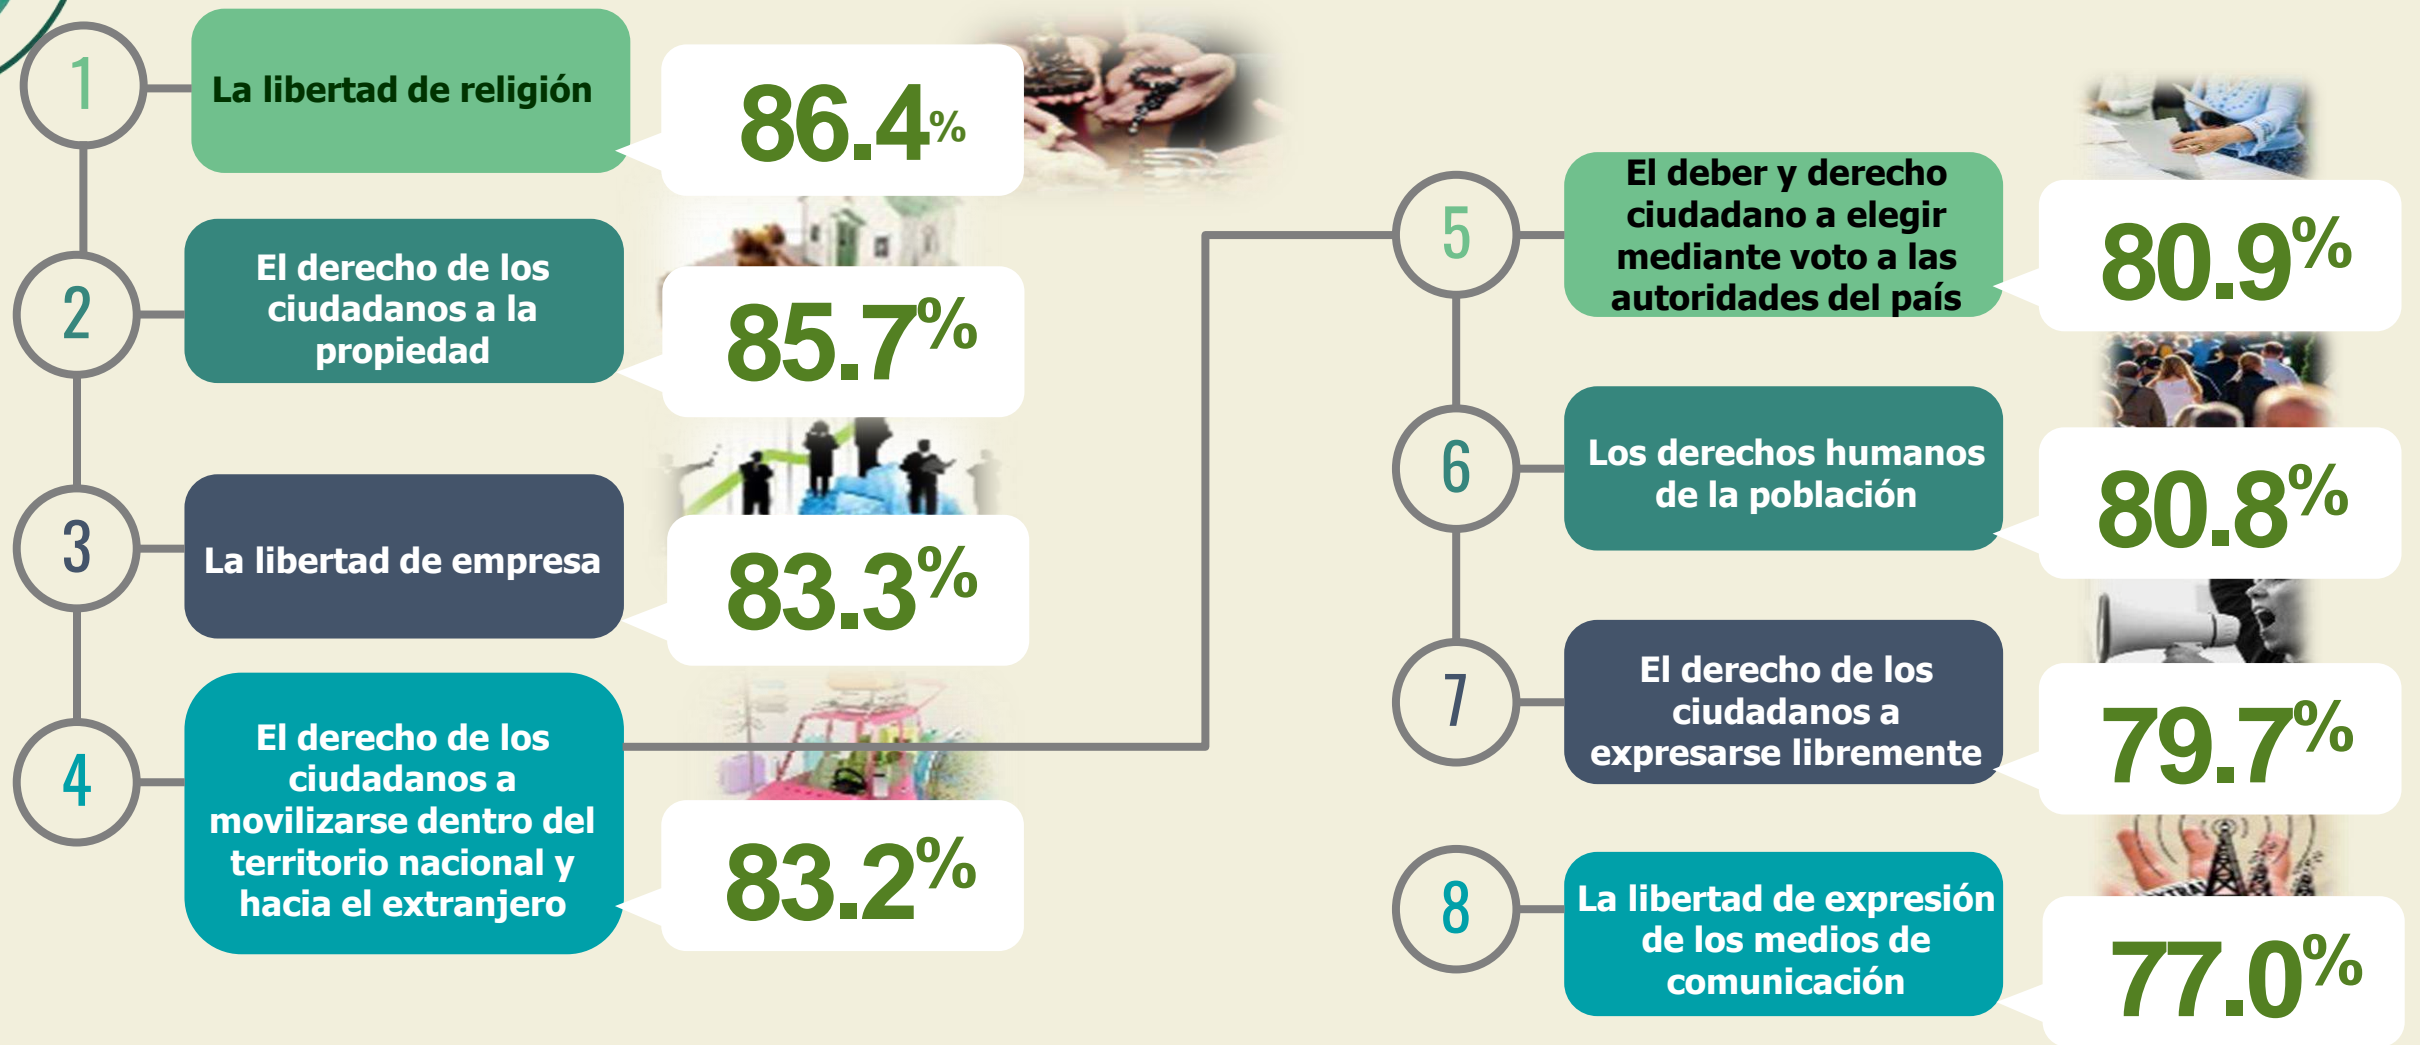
1
La libertad de religión
86.4%

2
El derecho de los ciudadanos a la propiedad
85.7%

3
La libertad de empresa
83.3%

4
El derecho de los ciudadanos a movilizarse dentro del territorio nacional y hacia el extranjero
83.2%

5
El deber y derecho ciudadano a elegir mediante voto a las autoridades del país
80.9%

6
Los derechos humanos de la población
80.8%

7
El derecho de los ciudadanos a expresarse libremente
79.7%

8
La libertad de expresión de los medios de comunicación
77.0%